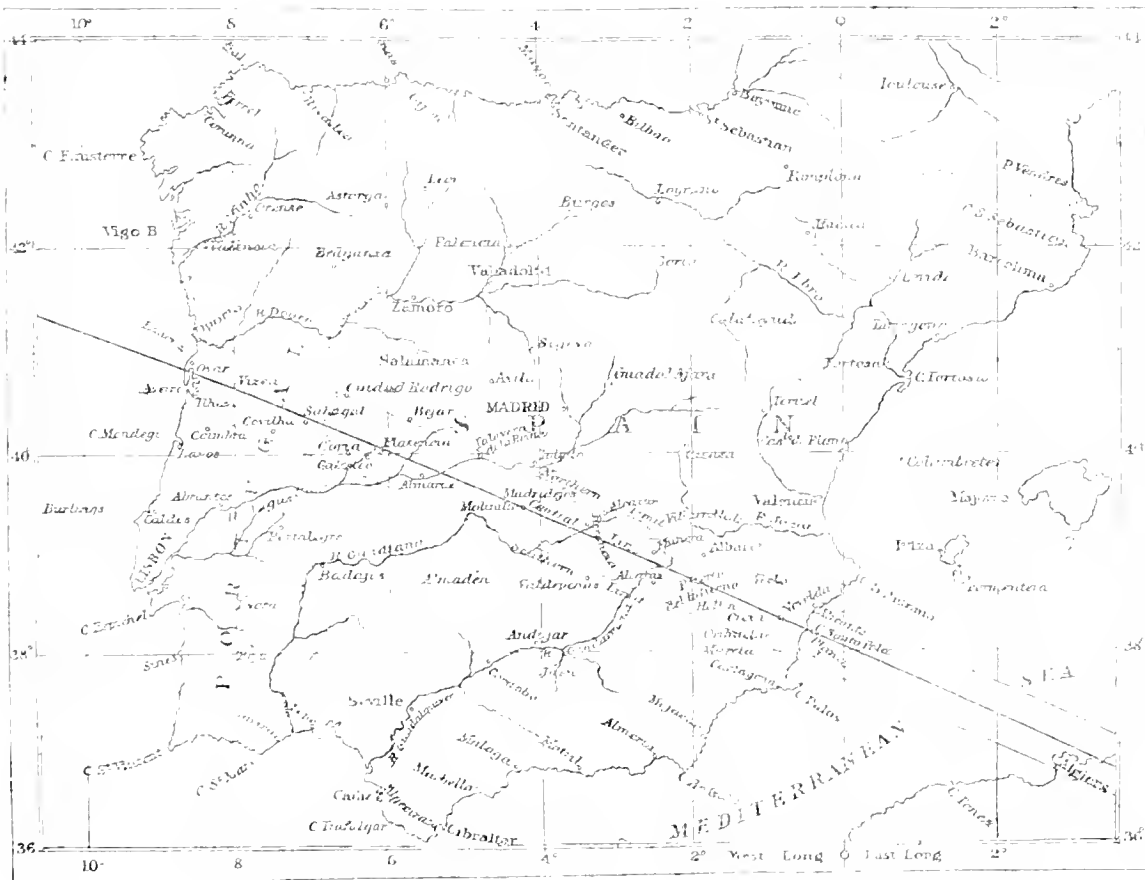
10° 8 6° 4 2 0 2°
44 44
Ferrol
Corunna
C. Finisterre
Oviedo
Santander
Bilbao
St Sebastian
Bayonne
Toulouse
Astorga
Leon
Burgos
Logrono
Pampelona
Orense
Vigo B
Braganza
Palencia
Valladolid
Huesca
P. Vendres
C. S. Sebastian
Barcelona
Lerida
R. Ebro
Oporto
R. Douro
Zamoro
Soria
Calatayud
Tarragona
Salamanca
Segovia
Tortosa
C. Tortosa
Aveiro
Vizeu
Ciudad Rodrigo
Avila
Guadalajara
Teruel
Sabugal
Bejar
MADRID
C. Mondego
Coimbra
Covilha
Coria
Plasencia
Talavera
S
P
A
I
N
Vist. del. Flame
Leiria
Galisteo
Almaraz
Toledo
Cuenca
Columbretes
Abrantes
Madridejos
Valencia
Majorca
Burlings
Caldas
R. Tagus
Portalegre
Malagon
Alcaraz
Albacete
Ivisa
LISBON
R. Guadiana
Badajos
Almaden
Almansa
Formentera
C. Espichel
Caldemalas
Alcaraz
Elche
Denia
Andujar
Murcia
Orihuela
Alicante
Seville
Jaen
Cordoba
Cartagena
C. Palos
SEA
Granada
Almeria
Malaga
C. St Vincent
Marbella
Cadiz
C. Trafalgar
Gibraltar
MEDITERRANEAN
Algiers
C. Tenez
36 36
10 8 6 4° 2° West Long 0 East Long 2°
42° 40 38°